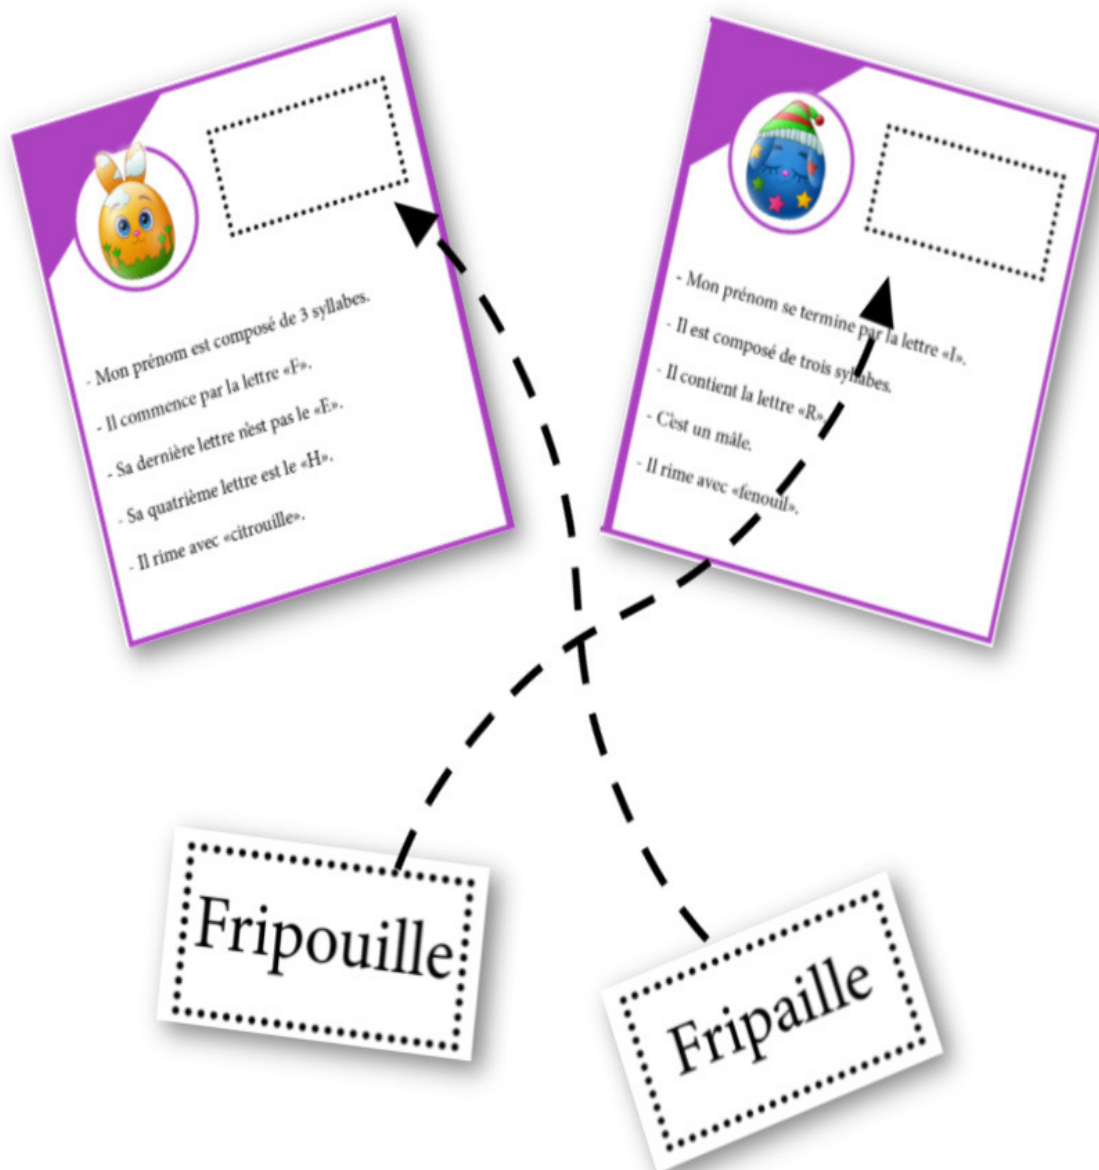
- Mon prénom est composé de 3 syllabes.

- Il commence par la lettre «F».

- Sa dernière lettre n'est pas le «E».

- Sa quatrième lettre est le «H».

- Il rime avec «citrouille».

- Mon prénom se termine par la lettre «I».

- Il est composé de trois syllabes.

- Il contient la lettre «R».

- C'est un mâle.

- Il rime avec «fenouil».

Fripouille

Fripaille